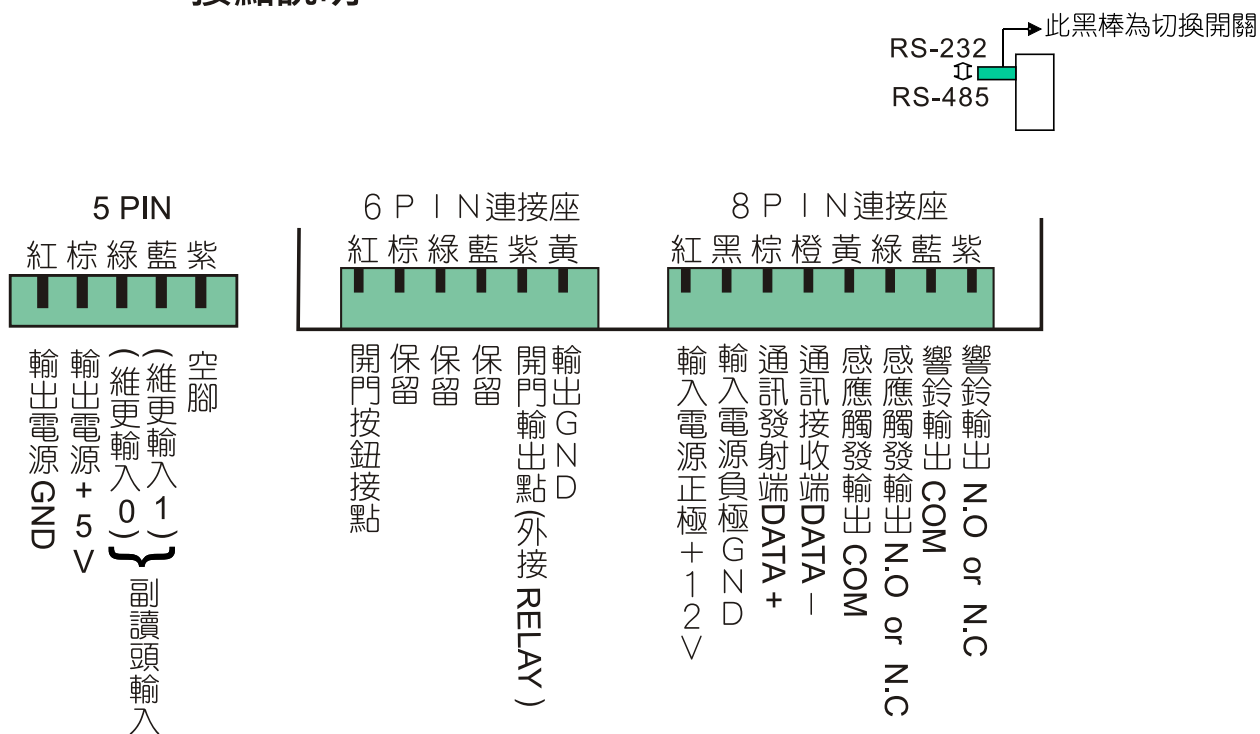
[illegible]

RS-232
⇕
RS-485
此黑棒為切換開關

5 PIN
紅 棕 綠 藍 紫

輸出電源GND
輸出電源+5V
(維更輸入0)
(維更輸入1)
空腳
副讀頭輸入

6 P I N連接座
紅 棕 綠 藍 紫 黃

開門按鈕接點
保留
保留
保留
開門輸出點(外接RELAY)
輸出GND

8 P I N連接座
紅 黑 棕 橙 黃 綠 藍 紫

輸入電源正極+12V
輸入電源負極GND
通訊發射端DATA +
通訊接收端DATA –
感應觸發輸出COM
感應觸發輸出N.O or N.C
響鈴輸出COM
響鈴輸出N.O or N.C